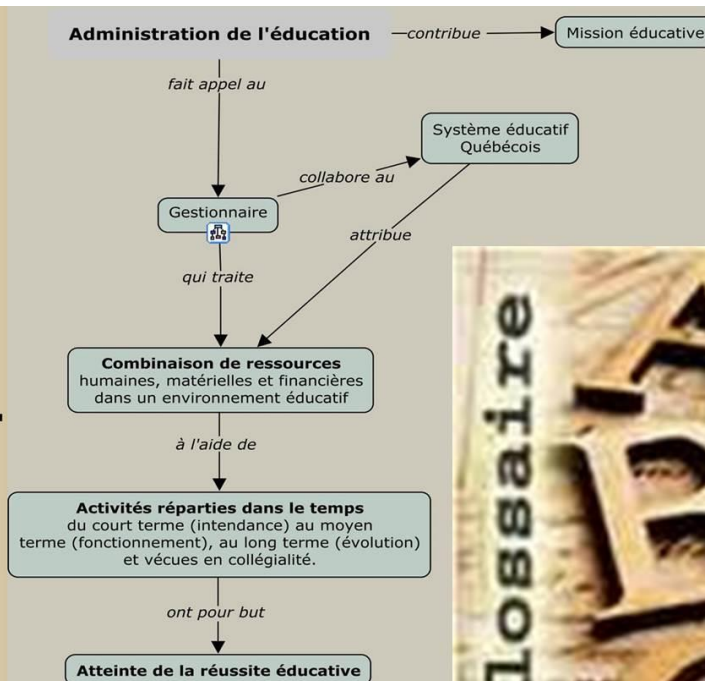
Administration de l'éducation

contribue

Mission éducative

fait appel au

Système éducatif Québécois

collabore au

Gestionnaire

attribue

qui traite

Combinaison de ressources
humaines, matérielles et financières dans un environnement éducatif

à l'aide de

Activités réparties dans le temps
du court terme (intendance) au moyen terme (fonctionnement), au long terme (évolution) et vécues en collégialité.

ont pour but

Atteinte de la réussite éducative

lossaire